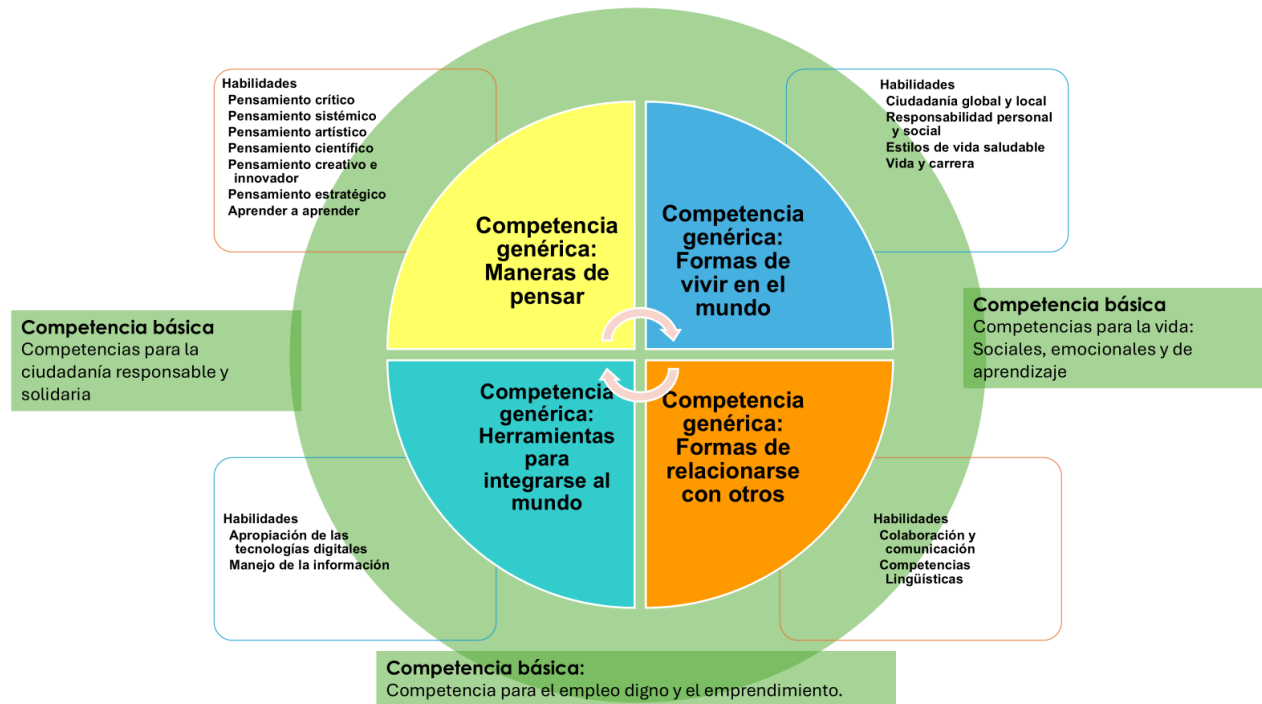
Habilidades
Pensamiento crítico
Pensamiento sistémico
Pensamiento artístico
Pensamiento científico
Pensamiento creativo e innovador
Pensamiento estratégico
Aprender a aprender

Habilidades
Ciudadanía global y local
Responsabilidad personal y social
Estilos de vida saludable
Vida y carrera

Competencia genérica: Maneras de pensar

Competencia genérica: Formas de vivir en el mundo

Competencia básica
Competencias para la ciudadanía responsable y solidaria

Competencia básica
Competencias para la vida: Sociales, emocionales y de aprendizaje

Competencia genérica: Herramientas para integrarse al mundo

Competencia genérica: Formas de relacionarse con otros

Habilidades
Apropiación de las tecnologías digitales
Manejo de la información

Habilidades
Colaboración y comunicación
Competencias Lingüísticas

Competencia básica:
Competencia para el empleo digno y el emprendimiento.